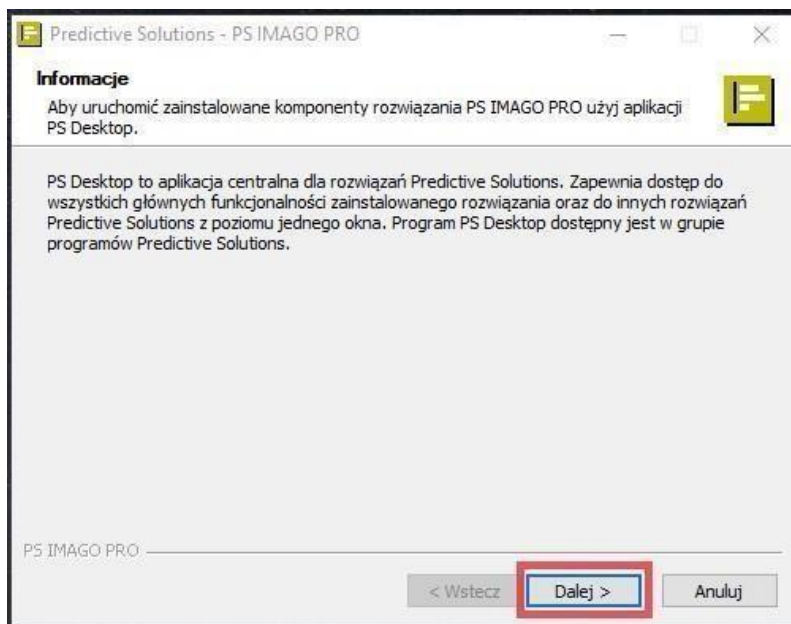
Predictive Solutions - PS IMAGO PRO

Informacje
Aby uruchomić zainstalowane komponenty rozwiązania PS IMAGO PRO użyj aplikacji PS Desktop.

PS Desktop to aplikacja centralna dla rozwiązań Predictive Solutions. Zapewnia dostęp do wszystkich głównych funkcjonalności zainstalowanego rozwiązania oraz do innych rozwiązań Predictive Solutions z poziomu jednego okna. Program PS Desktop dostępny jest w grupie programów Predictive Solutions.

PS IMAGO PRO

< Wstecz
Dalej >
Anuluj